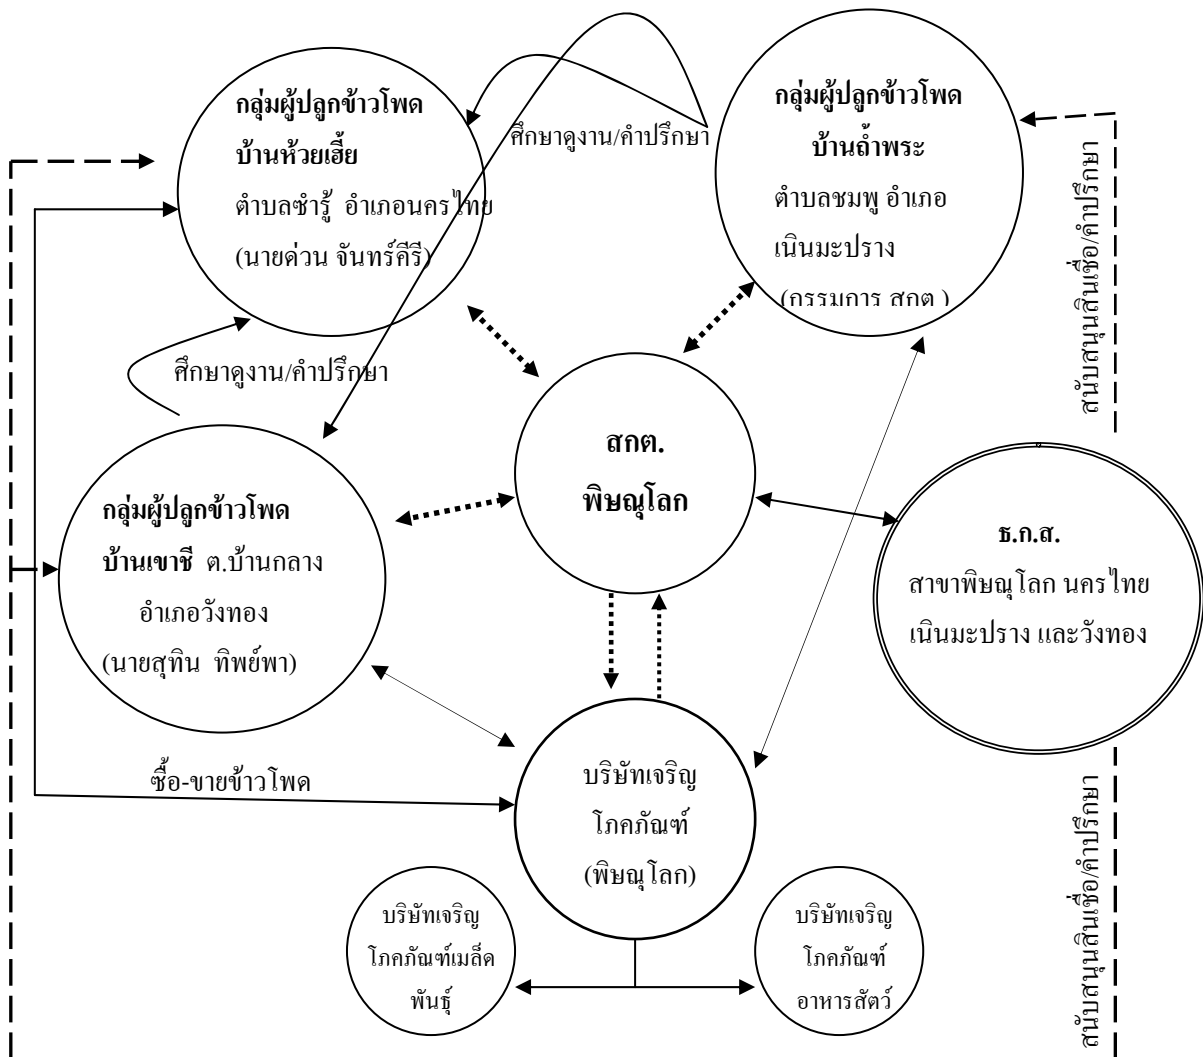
กลุ่มผู้ปลูกข้าวโพด บ้านห้วยเฮี้ย
ตำบลซำรู้ อำเภอนครไทย (นายด่วน จันทร์คีรี)

ศึกษาดูงาน/คำปรึกษา

กลุ่มผู้ปลูกข้าวโพด บ้านถ้ำพระ
ตำบลชมพู อำเภอเนินมะปราง (กรรมการ สกต )

สนับสนุนสินเชื่อ/คำปรึกษา

ศึกษาดูงาน/คำปรึกษา

สกต. พิษณุโลก

กลุ่มผู้ปลูกข้าวโพด บ้านเขาชี ต.บ้านกลาง อำเภอวังทอง (นายสุทิน ทิพย์พา)

ธ.ก.ส.
สาขาพิษณุโลก นครไทย เนินมะปราง และวังทอง

ซื้อ-ขายข้าวโพด

บริษัทเจริญโภคภัณฑ์ (พิษณุโลก)

สนับสนุนสินเชื่อ/คำปรึกษา

บริษัทเจริญโภคภัณฑ์เมล็ดพันธุ์

บริษัทเจริญโภคภัณฑ์อาหารสัตว์